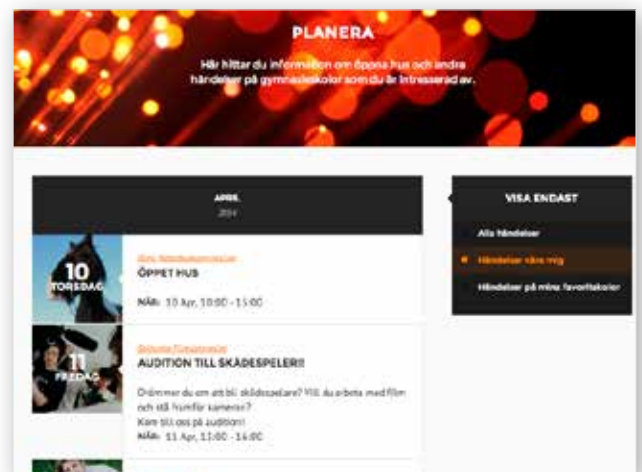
PLANERA

Här hittar du information om öppna hus och andra händelser på gymnasieskolor som du är intresserad av.

APRIL
2014

10
TORSDAG

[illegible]
ÖPPET HUS

NÄR: 10 Apr, 10:00 - 15:00

11
FREDAG

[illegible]
AUDITION TILL SKÅDESPELER!!

Drömmer du om att bli skådespelare? Vill du arbeta med film och stå framför kameran?
Kom till oss på audition!
NÄR: 11 Apr, 12:00 - 16:00

VISA ENDAST

Alla händelser

Händelser nära mig

Händelser på mina favoritskolor